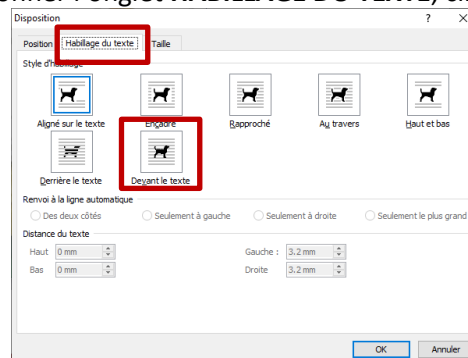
rmer l'onglet HABILLAGE DU TEXTE, cli

Disposition ? ✕

Position | Habillage du texte | Taille

Style d'habillage

Aligné sur le texte | Encadré | Rapproché | Au travers | Haut et bas

Derrière le texte | Devant le texte

Renvoi à la ligne automatique

Des deux côtés | Seulement à gauche | Seulement à droite | Seulement le plus grand

Distance du texte

Haut 0 mm | Gauche : 3.2 mm

Bas 0 mm | Droite 3.2 mm

OK | Annuler